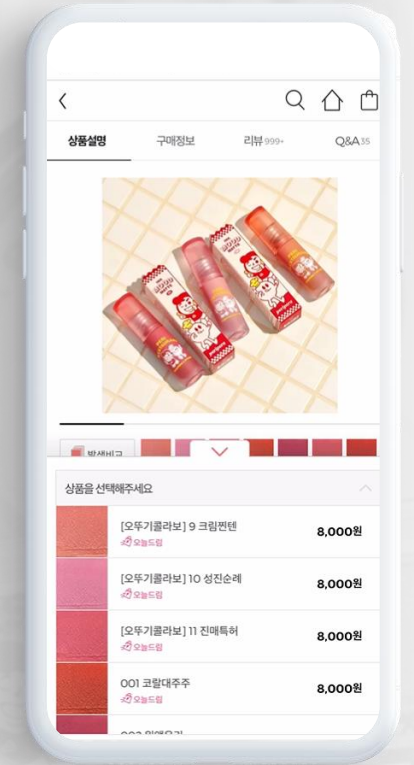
상품설명 구매정보 리뷰 999+ Q&A 35

발색비교

상품을 선택해주세요

[오뚜기콜라보] 9 크림펀텐
오늘드림
8,000원

[오뚜기콜라보] 10 성진순례
오늘드림
8,000원

[오뚜기콜라보] 11 진매특허
오늘드림
8,000원

001 코랄대주주
오늘드림
8,000원

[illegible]